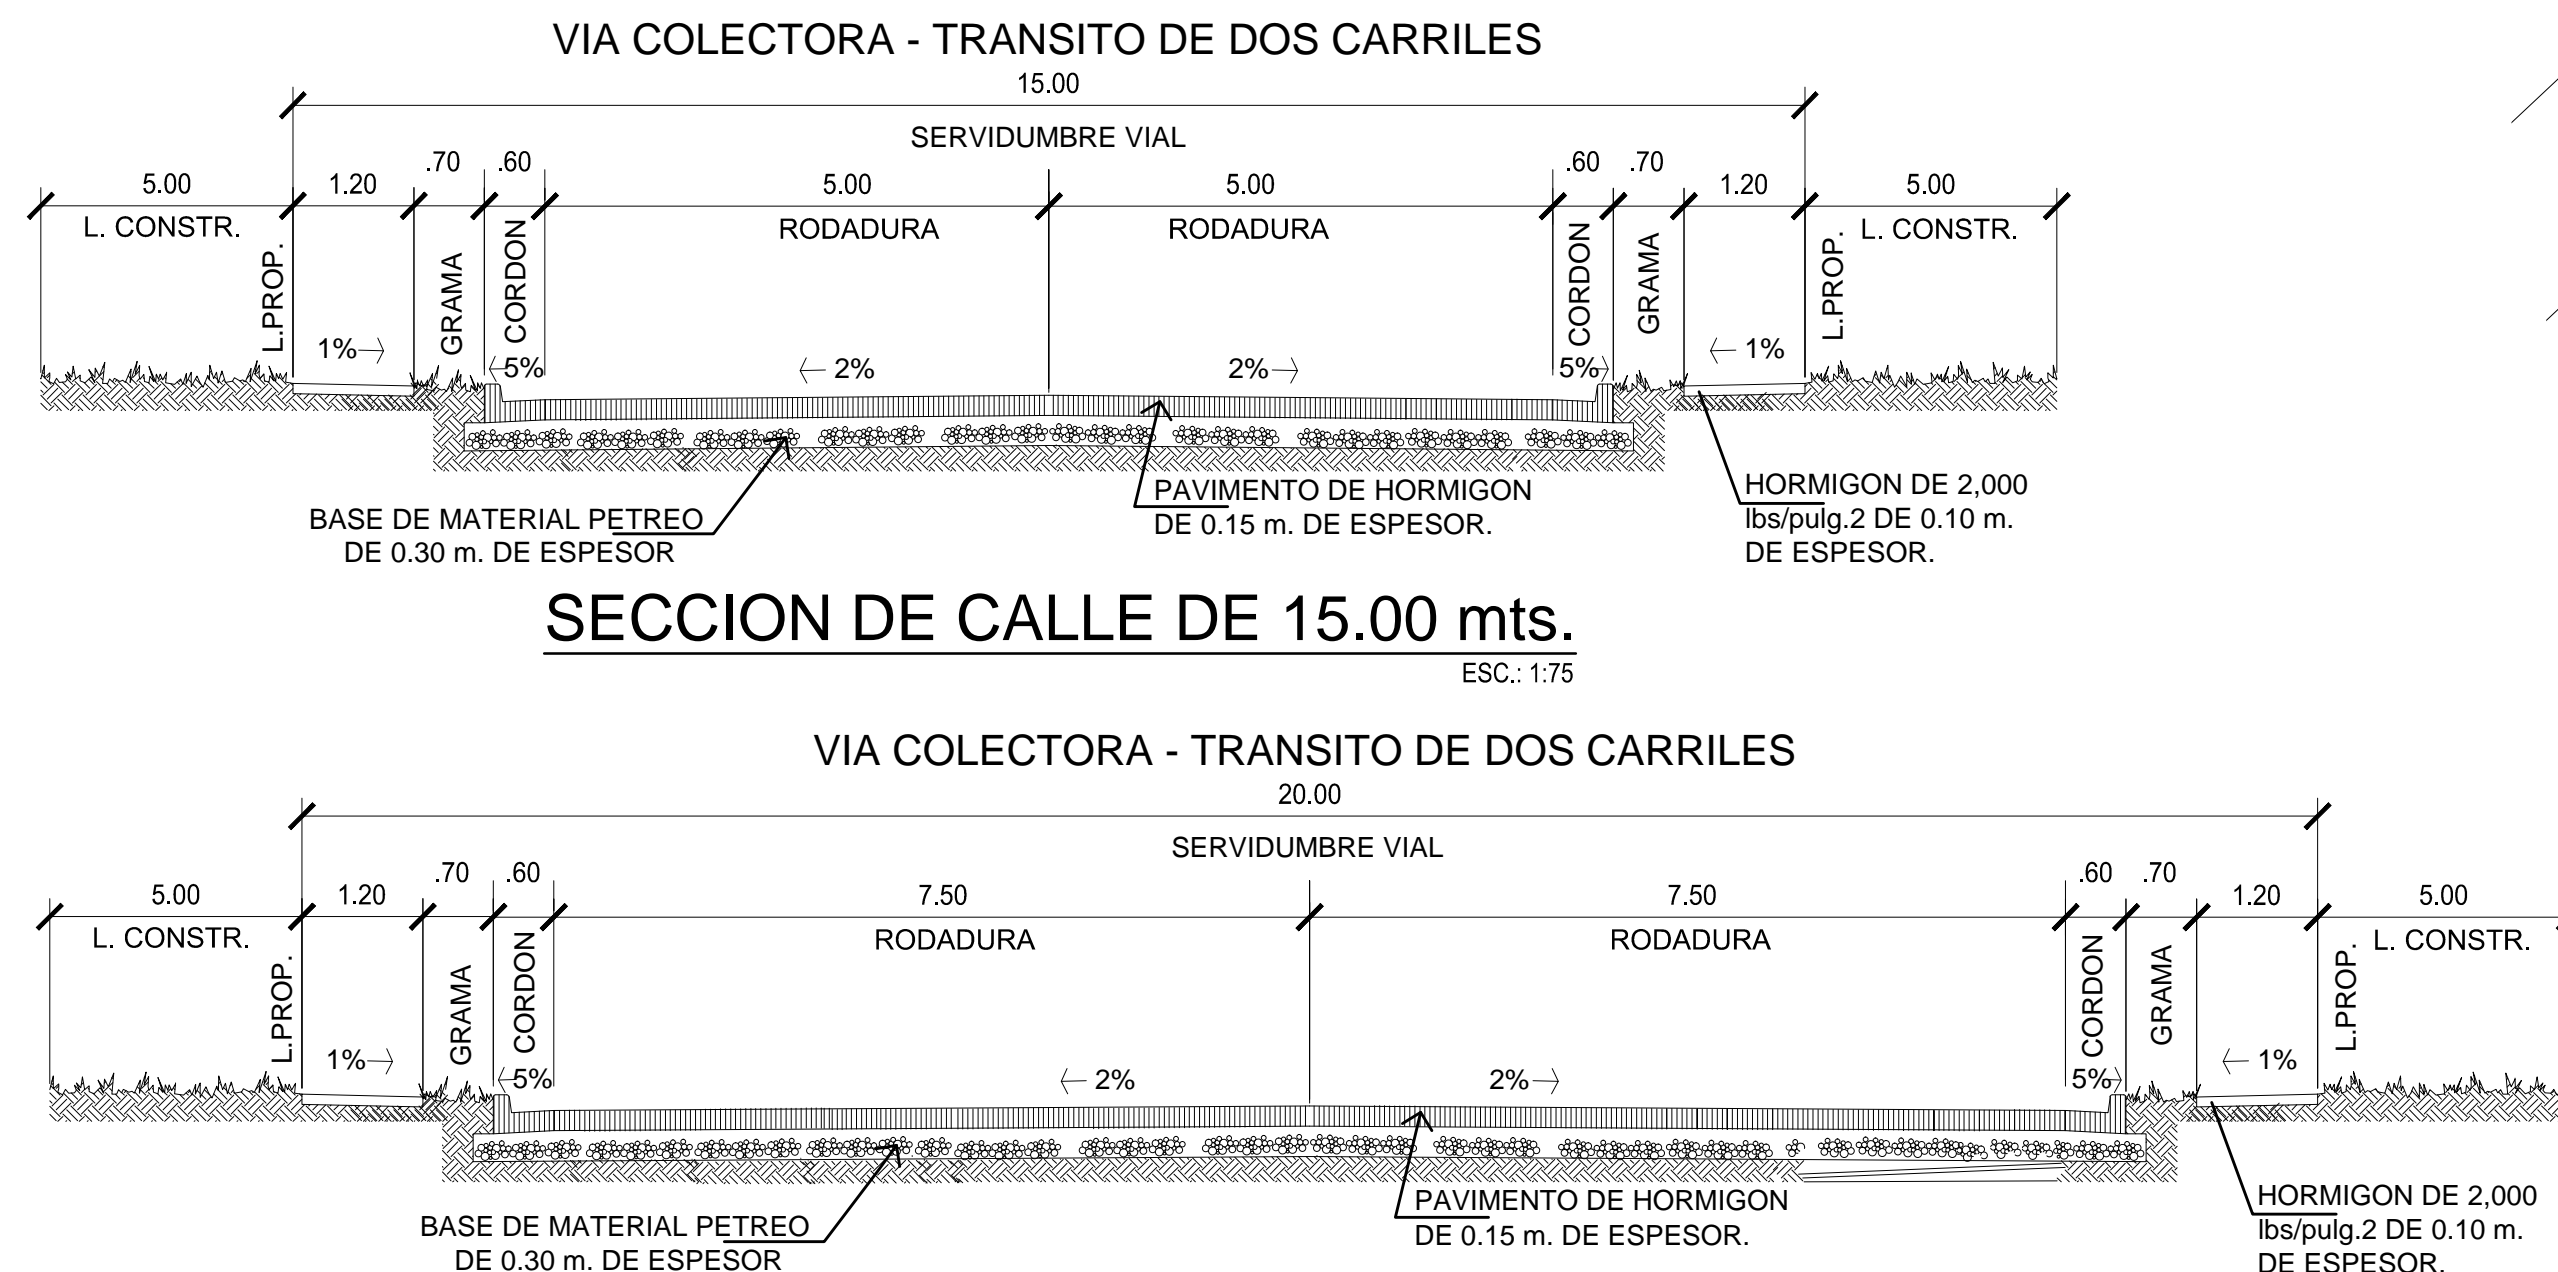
VIA COLECTORA - TRANSITO DE DOS CARRILES

15.00

SERVIDUMBRE VIAL

5.00 1.20 .70 .60 5.00 5.00 .60 .70 1.20 5.00

L. CONSTR. L.PROP. GRAMA CORDON RODADURA RODADURA CORDON GRAMA L.PROP. L. CONSTR.

1% 5% 2% 2% 5% 1%

BASE DE MATERIAL PETREO DE 0.30 m. DE ESPESOR

PAVIMENTO DE HORMIGON DE 0.15 m. DE ESPESOR.

HORMIGON DE 2,000 lbs/pulg.2 DE 0.10 m. DE ESPESOR.

SECCION DE CALLE DE 15.00 mts.

ESC.: 1:75

VIA COLECTORA - TRANSITO DE DOS CARRILES

20.00

SERVIDUMBRE VIAL

5.00 1.20 .70 .60 7.50 7.50 .60 .70 1.20 5.00

L. CONSTR. L.PROP. GRAMA CORDON RODADURA RODADURA CORDON GRAMA L.PROP. L. CONSTR.

1% 5% 2% 2% 5% 1%

BASE DE MATERIAL PETREO DE 0.30 m. DE ESPESOR

PAVIMENTO DE HORMIGON DE 0.15 m. DE ESPESOR.

HORMIGON DE 2,000 lbs/pulg.2 DE 0.10 m. DE ESPESOR.